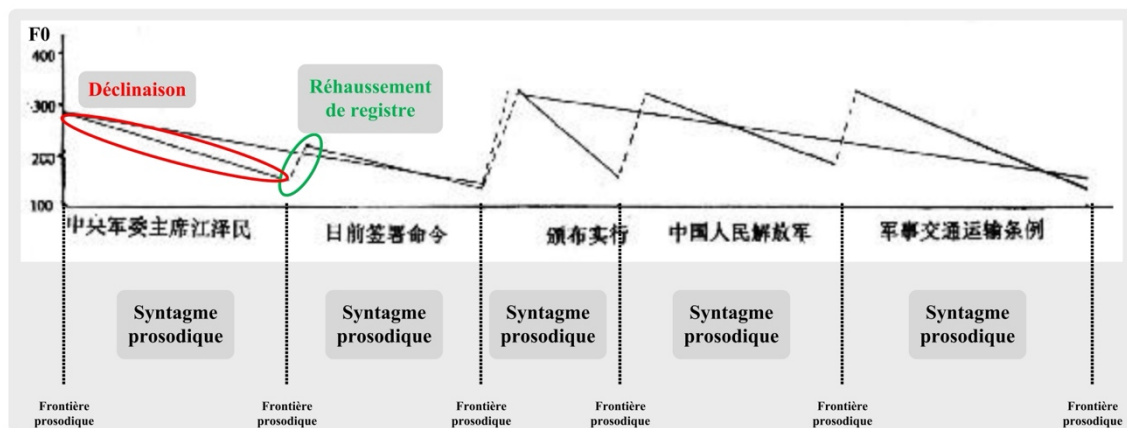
F0
400
300
200
100

Déclinaison

Réhaussement de registre

中央军委主席江泽民　日前签署命令　颁布实行　中国人民解放军　军事交通运输条例

Syntagme prosodique

Syntagme prosodique

Syntagme prosodique

Syntagme prosodique

Syntagme prosodique

Frontière prosodique

Frontière prosodique

Frontière prosodique

Frontière prosodique

Frontière prosodique

Frontière prosodique